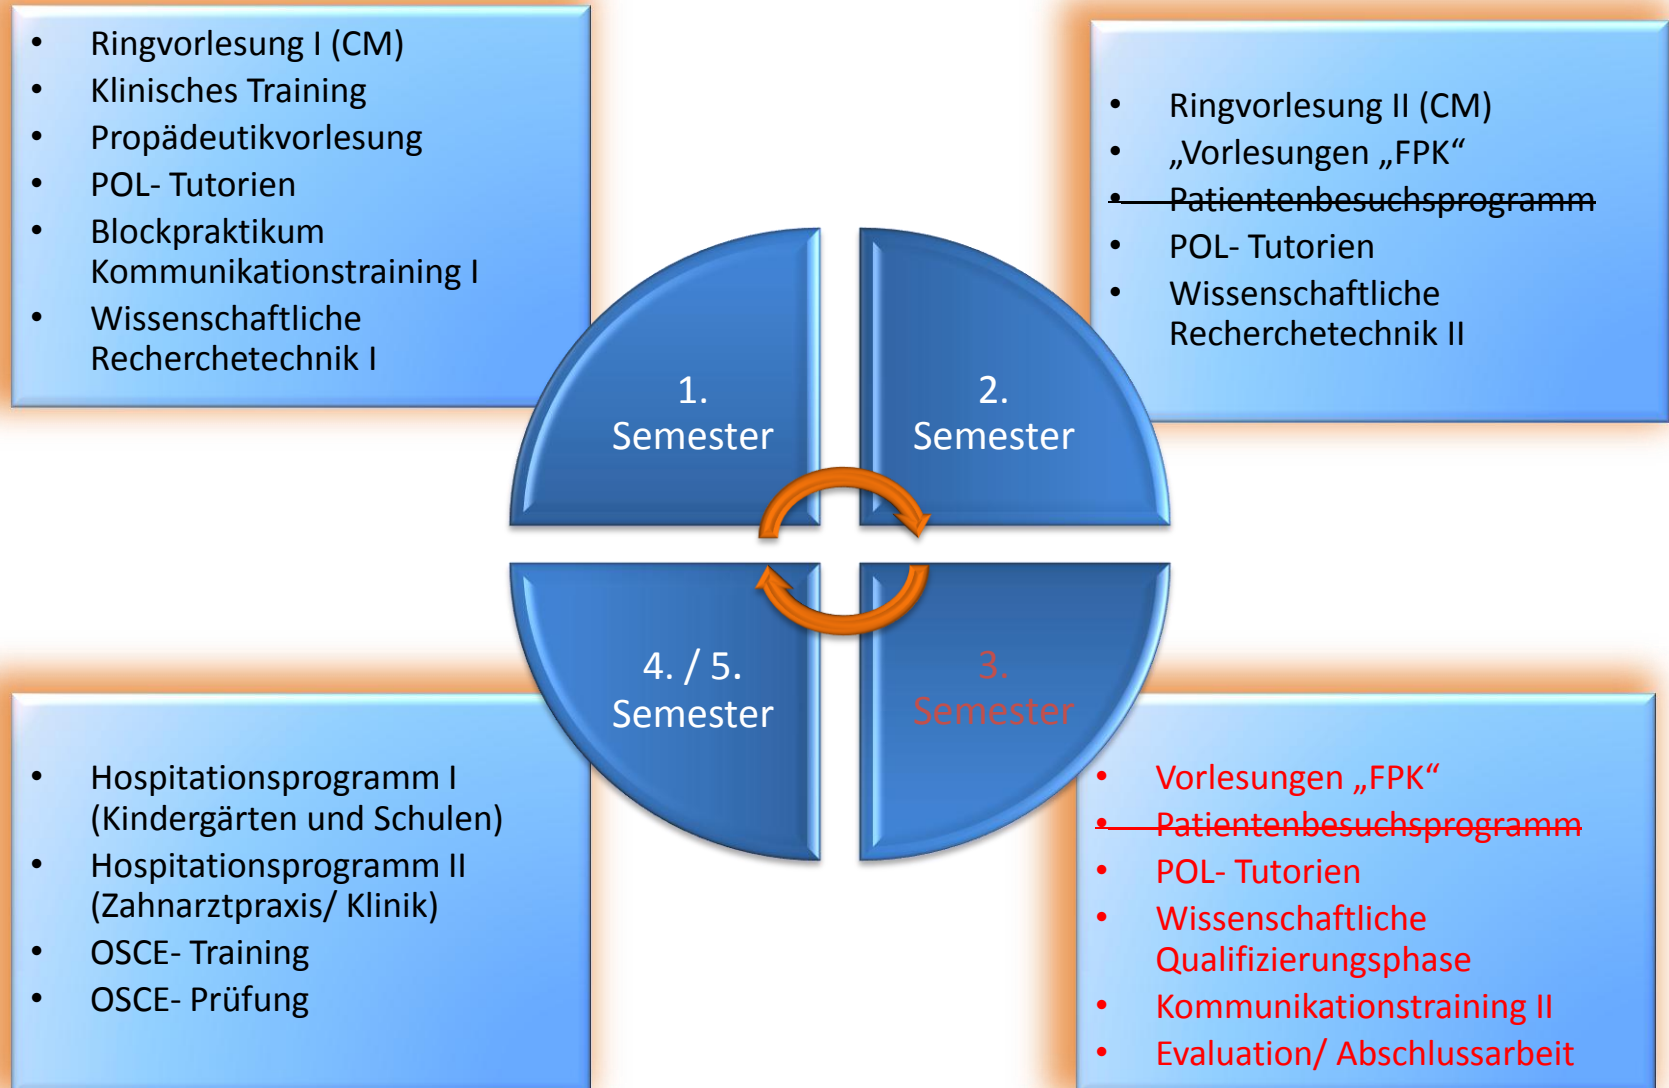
- Ringvorlesung I (CM)
- Klinisches Training
- Propädeutikvorlesung
- POL- Tutorien
- Blockpraktikum Kommunikationstraining I
- Wissenschaftliche Recherchetechnik I

- Ringvorlesung II (CM)
- „Vorlesungen „FPK“
- ~~Patientenbesuchsprogramm~~
- POL- Tutorien
- Wissenschaftliche Recherchetechnik II

1. Semester

2. Semester

4. / 5. Semester

3. Semester

- Hospitationsprogramm I (Kindergärten und Schulen)
- Hospitationsprogramm II (Zahnarztpraxis/ Klinik)
- OSCE- Training
- OSCE- Prüfung

- Vorlesungen „FPK“
- ~~Patientenbesuchsprogramm~~
- POL- Tutorien
- Wissenschaftliche Qualifizierungsphase
- Kommunikationstraining II
- Evaluation/ Abschlussarbeit